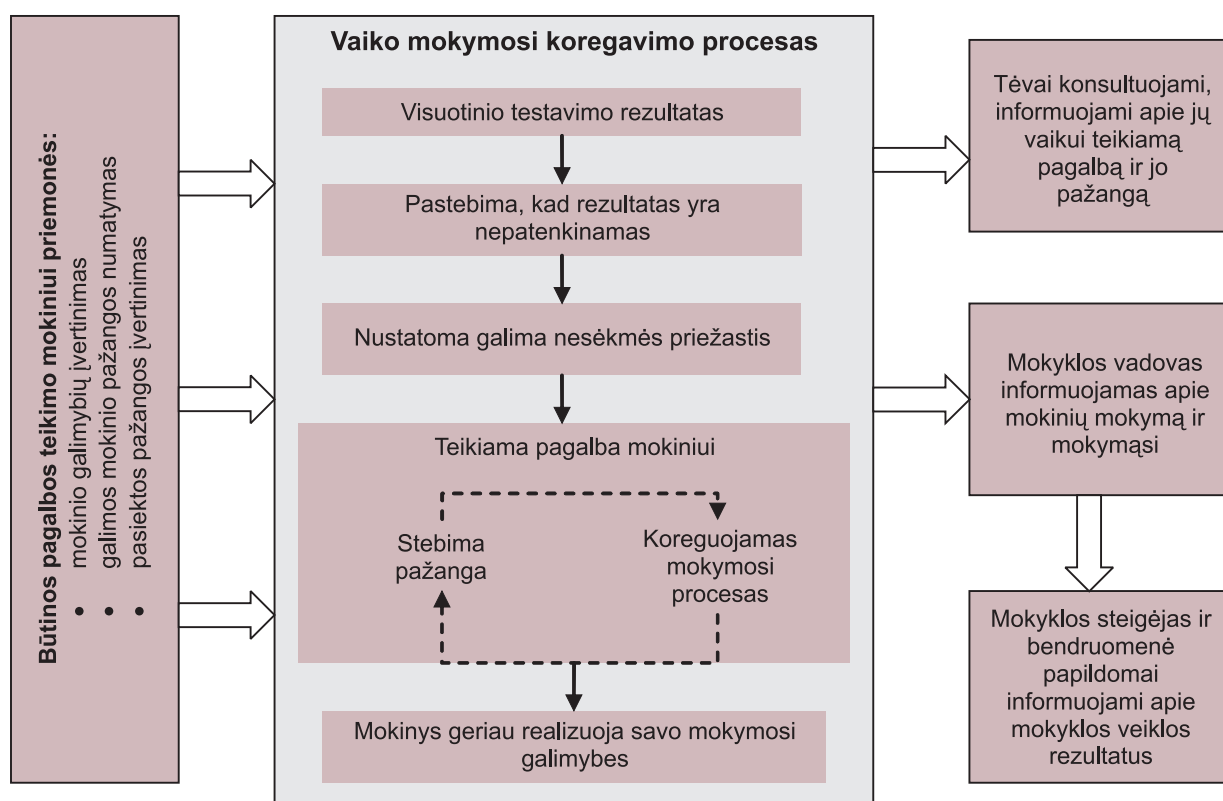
Būtinos pagalbos teikimo mokiniui priemonės:
• mokinio galimybių įvertinimas
• galimos mokinio pažangos numatymas
• pasiektos pažangos įvertinimas

Vaiko mokymosi koregavimo procesas

Visuotinio testavimo rezultatas

Pastebima, kad rezultatas yra nepatenkinamas

Nustatoma galima nesėkmės priežastis

Teikiama pagalba mokiniui

Stebima pažanga

Koreguojamas mokymosi procesas

Mokinys geriau realizuoja savo mokymosi galimybes

Tėvai konsultuojami, informuojami apie jų vaikui teikiamą pagalbą ir jo pažangą

Mokyklos vadovas informuojamas apie mokinių mokymą ir mokymąsi

Mokyklos steigėjas ir bendruomenė papildomai informuojami apie mokyklos veiklos rezultatus